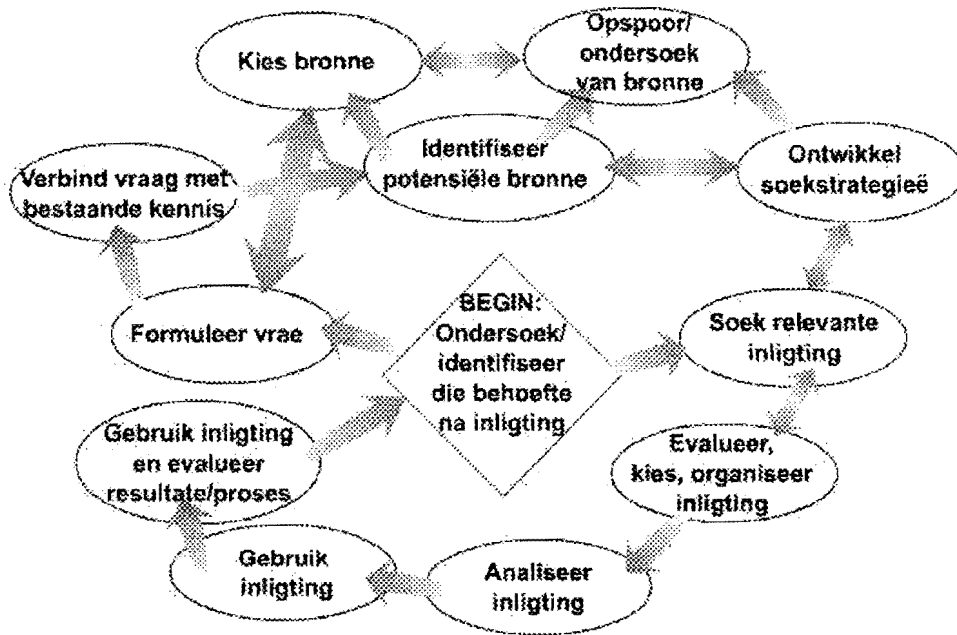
Kies bronne

Opspoor/ ondersoek van bronne

Identifiseer potensiële bronne

Verbind vraag met bestaande kennis

Ontwikkel soekstrategieë

Formuleer vrae

BEGIN: Ondersoek/ identifiseer die behoefte na inligting

Soek relevante inligting

Gebruik inligting en evalueer resultate/proses

Evalueer, kies, organiseer inligting

Gebruik inligting

Analiseer inligting